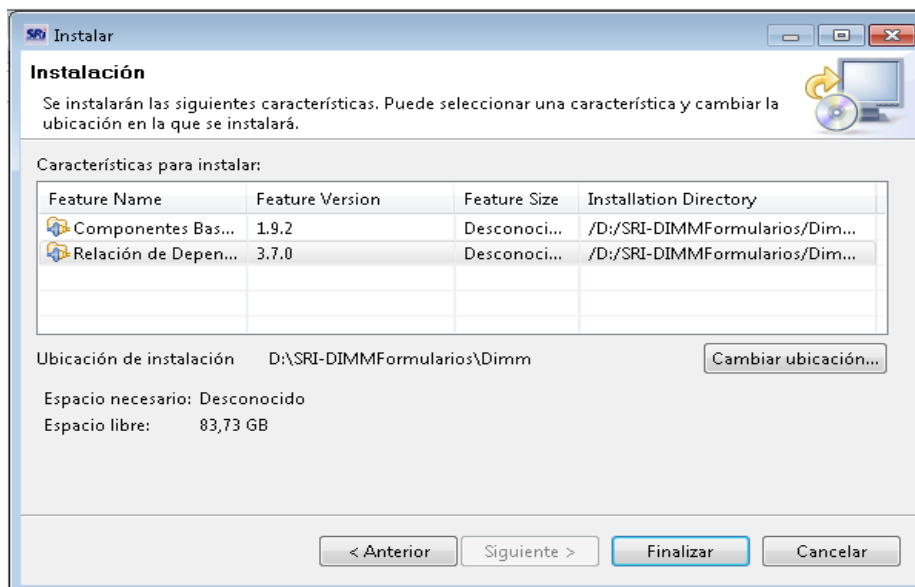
SRi Instalar

Instalación

Se instalarán las siguientes características. Puede seleccionar una característica y cambiar la ubicación en la que se instalará.

Características para instalar:

| Feature Name | Feature Version | Feature Size | Installation Directory |
|---|---|---|---|
| Componentes Bas... | 1.9.2 | Desconoci... | /D:/SRI-DIMMFormularios/Dim... |
| Relación de Depen... | 3.7.0 | Desconoci... | /D:/SRI-DIMMFormularios/Dim... |

Ubicación de instalación D:\SRI-DIMMFormularios\Dimm

Cambiar ubicación...

Espacio necesario: Desconocido
Espacio libre: 83,73 GB

< Anterior
Siguiente >
Finalizar
Cancelar